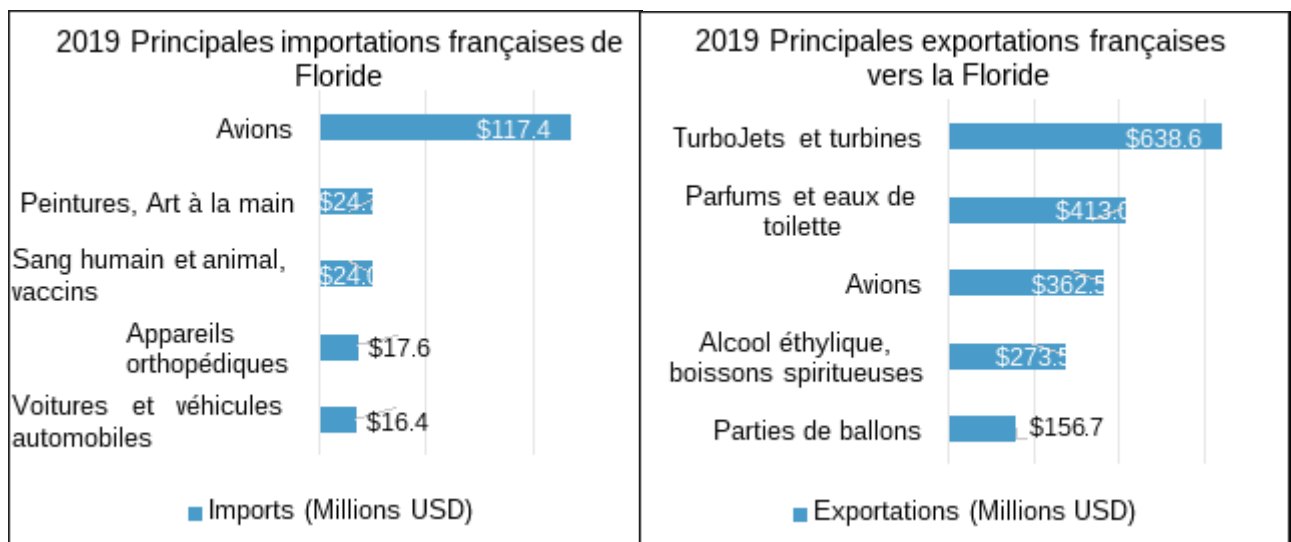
2019 Principales importations françaises de Floride

Avions $117.4

Peintures, Art à la main $24.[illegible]

Sang humain et animal, vaccins $24.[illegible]

Appareils orthopédiques $17.6

Voitures et véhicules automobiles $16.4

Imports (Millions USD)

2019 Principales exportations françaises vers la Floride

TurboJets et turbines $638.6

Parfums et eaux de toilette $413.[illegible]

Avions $362.5

Alcool éthylique, boissons spiritueuses $273.5

Parties de ballons $156.7

Exportations (Millions USD)